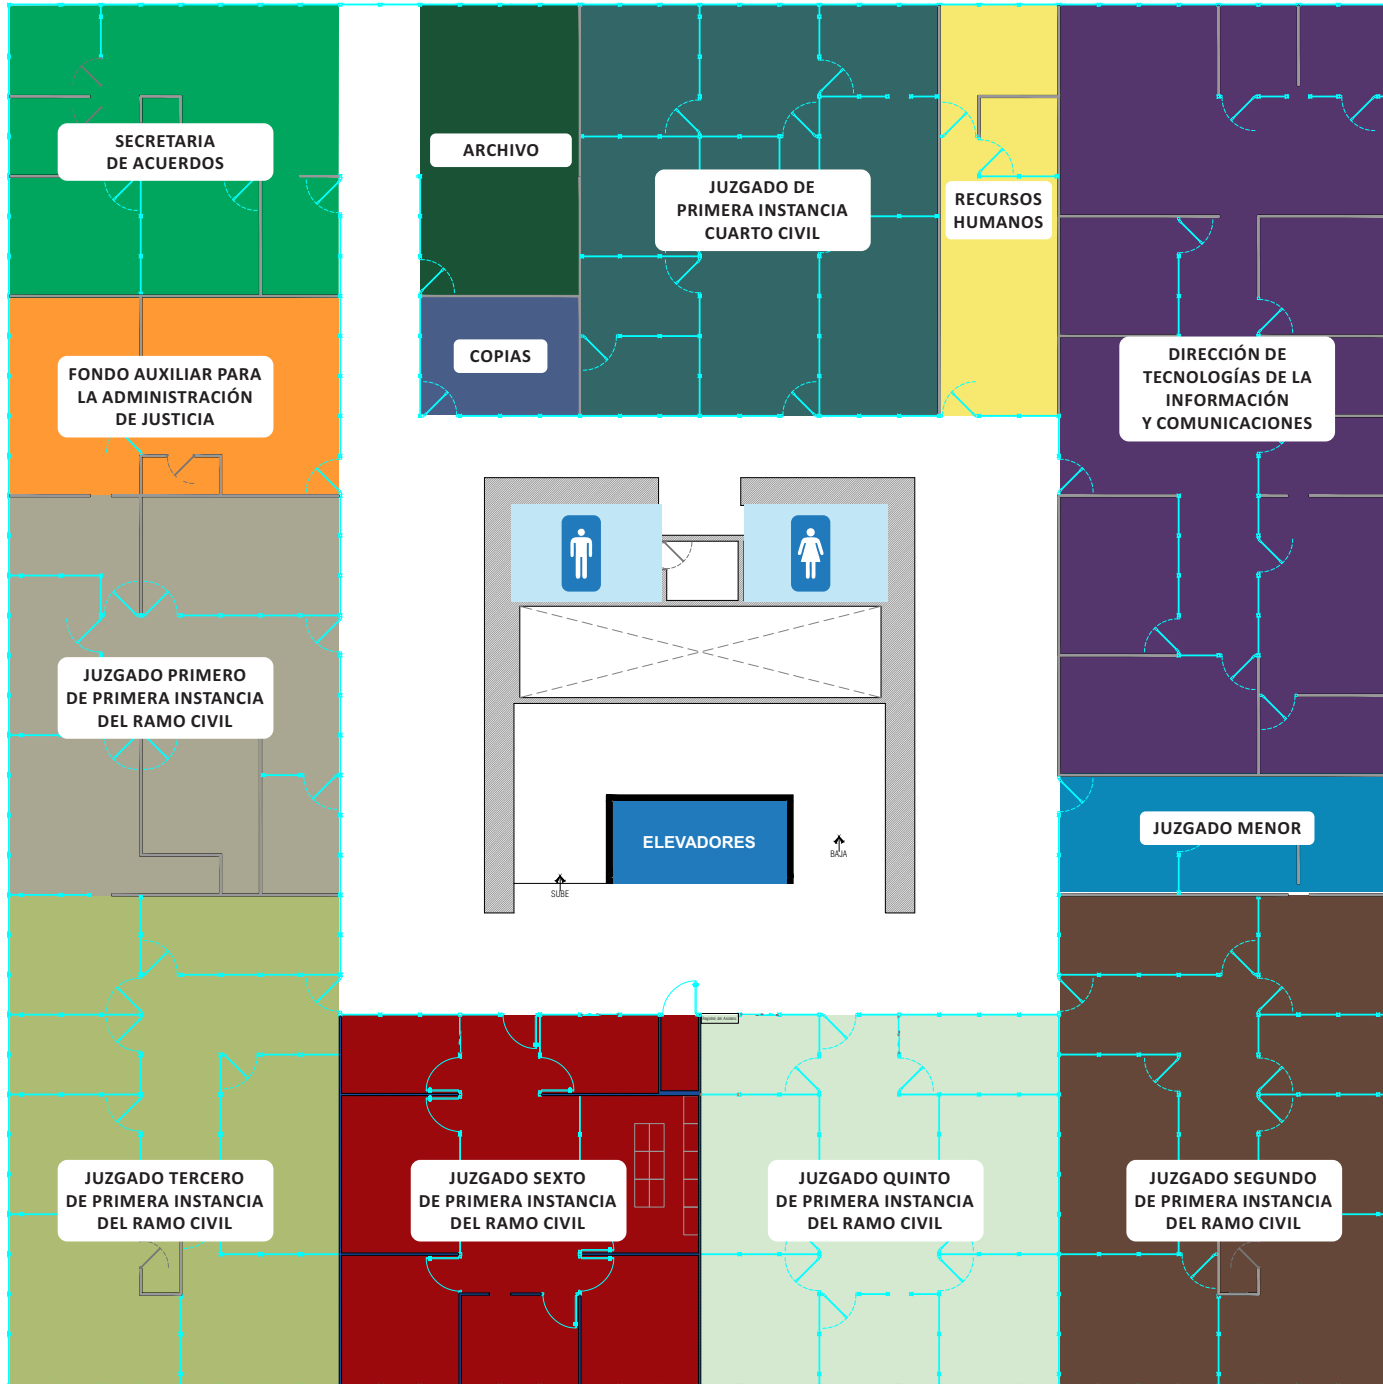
SECRETARIA
DE ACUERDOS

ARCHIVO

JUZGADO DE
PRIMERA INSTANCIA
CUARTO CIVIL

RECURSOS
HUMANOS

COPIAS

FONDO AUXILIAR PARA
LA ADMINISTRACIÓN
DE JUSTICIA

DIRECCIÓN DE
TECNOLOGÍAS DE LA
INFORMACIÓN
Y COMUNICACIONES

JUZGADO PRIMERO
DE PRIMERA INSTANCIA
DEL RAMO CIVIL

ELEVADORES

BAJA

SUBE

JUZGADO MENOR

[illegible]

JUZGADO TERCERO
DE PRIMERA INSTANCIA
DEL RAMO CIVIL

JUZGADO SEXTO
DE PRIMERA INSTANCIA
DEL RAMO CIVIL

JUZGADO QUINTO
DE PRIMERA INSTANCIA
DEL RAMO CIVIL

JUZGADO SEGUNDO
DE PRIMERA INSTANCIA
DEL RAMO CIVIL